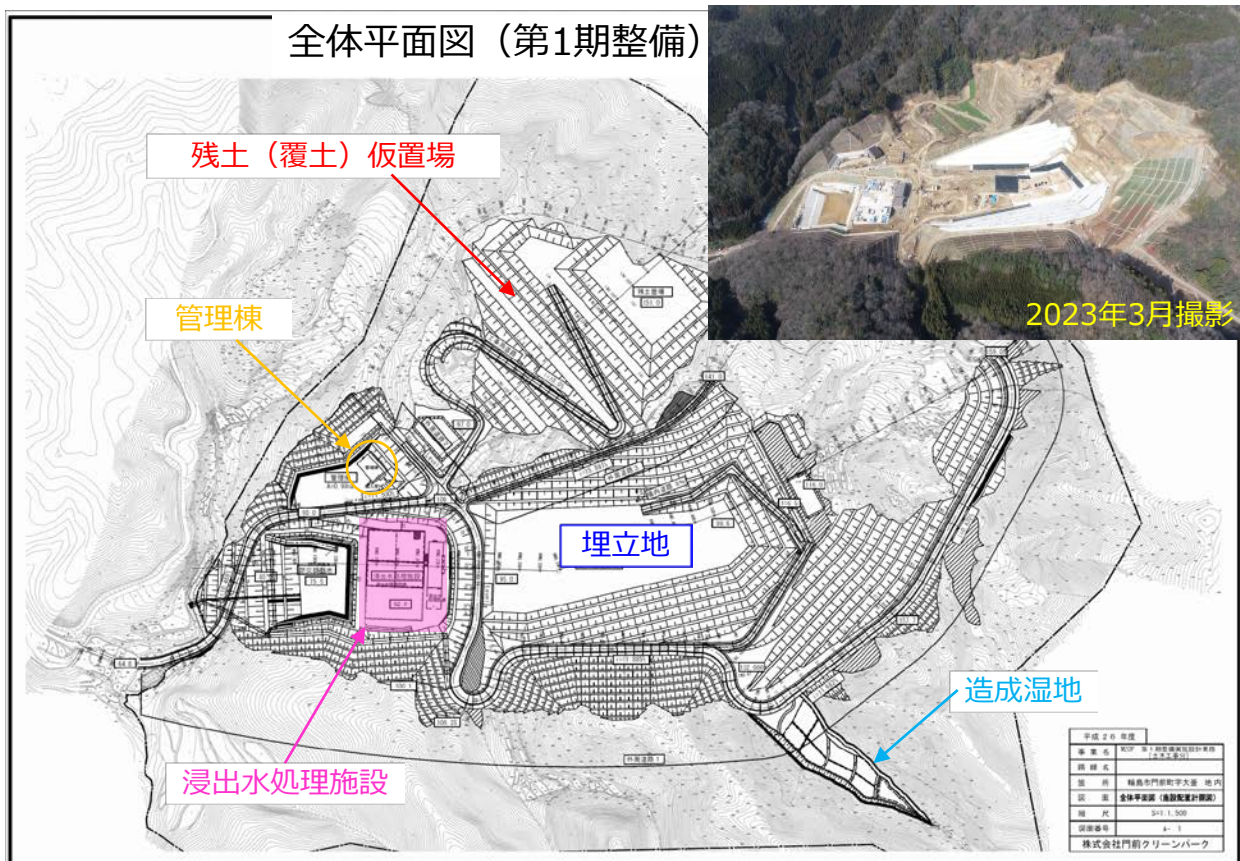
全体平面図（第1期整備）

2023年3月撮影

残土（覆土）仮置場

管理棟

埋立地

造成湿地

浸出水処理施設

| 平成２６年度 | |
|---|---|
| 事業名 | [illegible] |
| 路線名 | |
| 箇所 | 輪島市門前町字大釜 地内 |
| 図面 | 全体平面図（施設配置計画図） |
| 縮尺 | S=1:1,500 |
| 図面番号 | A-1 |
| 株式会社門前クリーンパーク | |